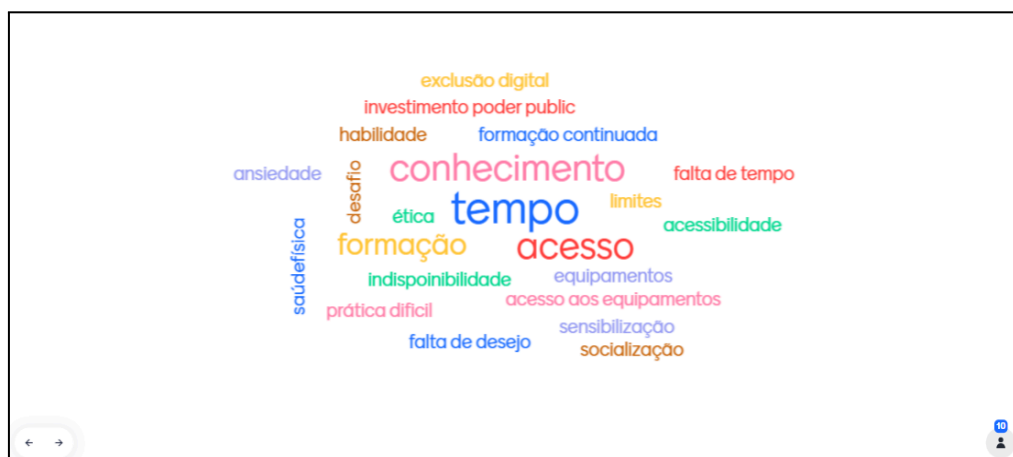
exclusão digital
investimento poder public
habilidade
formação continuada
ansiedade
desafio
conhecimento
falta de tempo
limites
ética
tempo
acessibilidade
saúdefísica
formação
acesso
indispoinibilidade
equipamentos
acesso aos equipamentos
prática dificil
sensibilização
falta de desejo
socialização

10